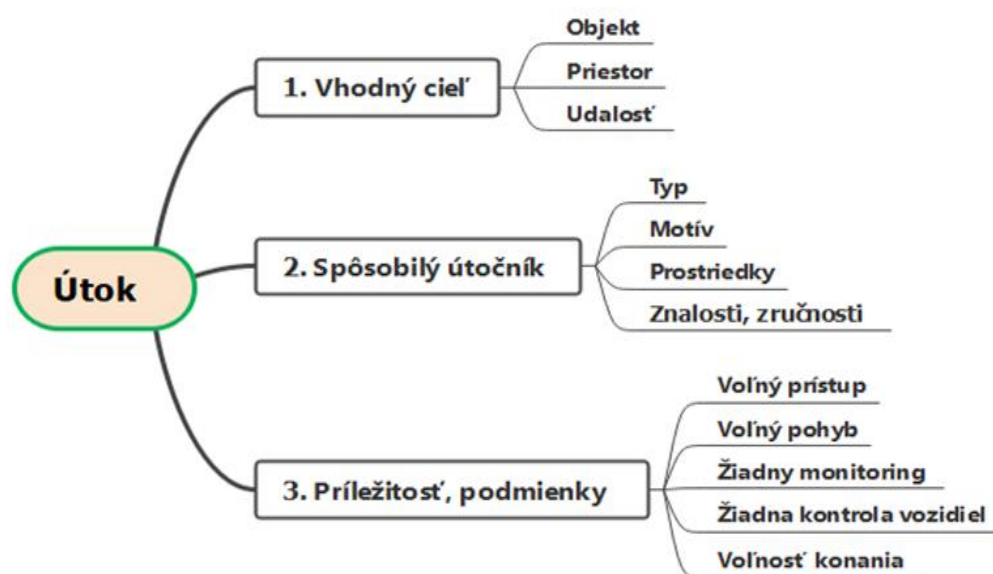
Útok

1. Vhodný cieľ

Objekt

Priestor

Udalosť

2. Spôsobilý útočník

Typ

Motív

Prostriedky

Znalosti, zručnosti

3. Príležitosť, podmienky

Voľný prístup

Voľný pohyb

Žiadny monitoring

Žiadna kontrola vozidiel

Voľnosť konania